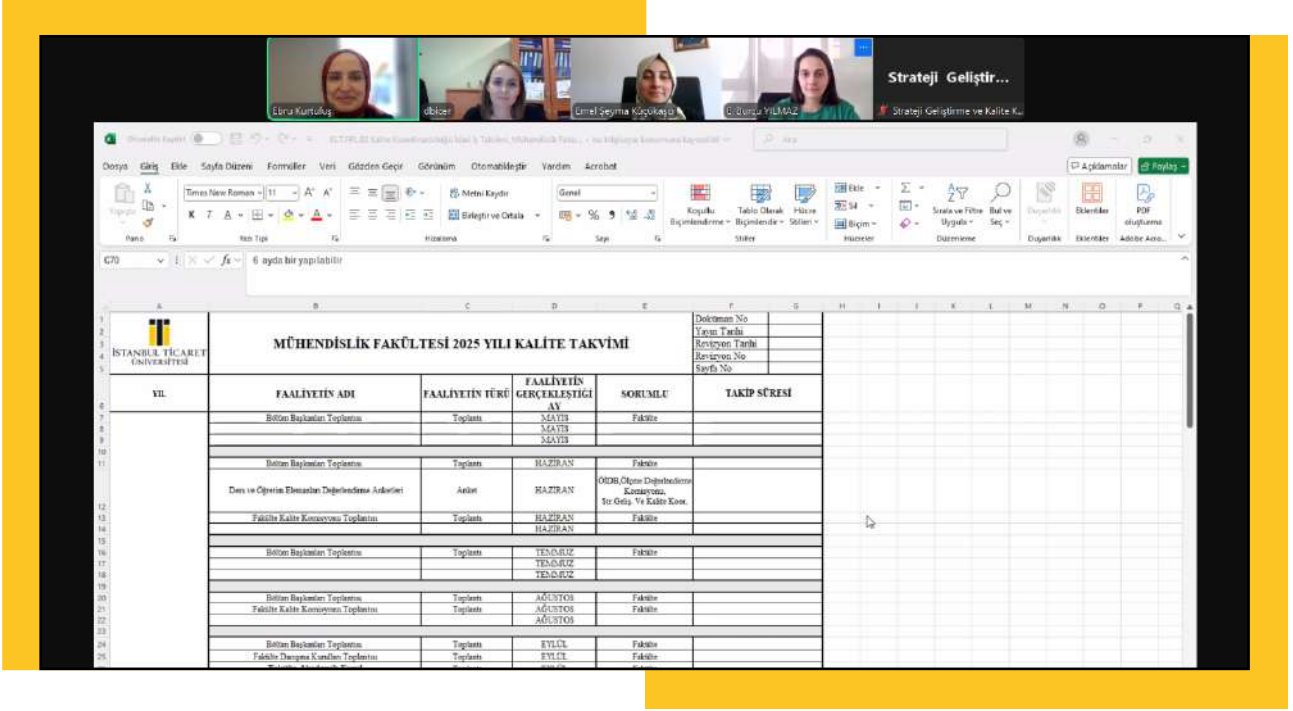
Ebru Kurtuluş
dbicer
Emel Şeyma Küçükaşçı
Ö. Burcu YILMAZ
Strateji Geliştir...
Strateji Geliştirme ve Kalite K...

Dosya Giriş Ekle Sayfa Düzeni Formüller Veri Gözden Geçir Görünüm Otomatikleştir Yardım Acrobat
Açıklamalar Paylaş
Times New Roman 11
Metni Kaydır
Birleştir ve Ortala
Genel
Koşullu Biçimlendirme
Tablo Olarak Biçimlendir
Hücre Stilleri
Ekle
Sil
Biçim
Sırala ve Filtre Uygula
Bul ve Seç
Duyarlılık
Eklentiler
PDF oluşturma
Pano Yazı Tipi Hizalama Sayı Stiller Hücreler Düzenleme Duyarlılık Eklentiler Adobe Acro...
G70
6 ayda bir yapılabilir

İSTANBUL TİCARET ÜNİVERSİTESİ
MÜHENDİSLİK FAKÜLTESİ 2025 YILI KALİTE TAKVİMİ
Doküman No
Yayın Tarihi
Revizyon Tarihi
Revizyon No
Sayfa No

| YIL | FAALİYETİN ADI | FAALİYETİN TÜRÜ | FAALİYETİN GERÇEKLEŞTİĞİ AY | SORUMLU | TAKİP SÜRESİ |
|---|---|---|---|---|---|
| | Bölüm Başkanları Toplantısı | Toplantı | MAYIS | Fakülte | |
| | | | MAYIS | | |
| | | | MAYIS | | |
| | Bölüm Başkanları Toplantısı | Toplantı | HAZİRAN | Fakülte | |
| | Ders ve Öğretim Elemanları Değerlendirme Anketleri | Anket | HAZİRAN | ÖİDB,Ölçme Değerlendirme Komisyonu, Str.Geliş. Ve Kalite Koor. | |
| | Fakülte Kalite Komisyonu Toplantısı | Toplantı | HAZİRAN | Fakülte | |
| | | | HAZİRAN | | |
| | Bölüm Başkanları Toplantısı | Toplantı | TEMMUZ | Fakülte | |
| | | | TEMMUZ | | |
| | | | TEMMUZ | | |
| | Bölüm Başkanları Toplantısı | Toplantı | AĞUSTOS | Fakülte | |
| | Fakülte Kalite Komisyonu Toplantısı | Toplantı | AĞUSTOS | Fakülte | |
| | | | AĞUSTOS | | |
| | Bölüm Başkanları Toplantısı | Toplantı | EYLÜL | Fakülte | |
| | Fakülte Danışma Kurulları Toplantısı | Toplantı | EYLÜL | Fakülte | |